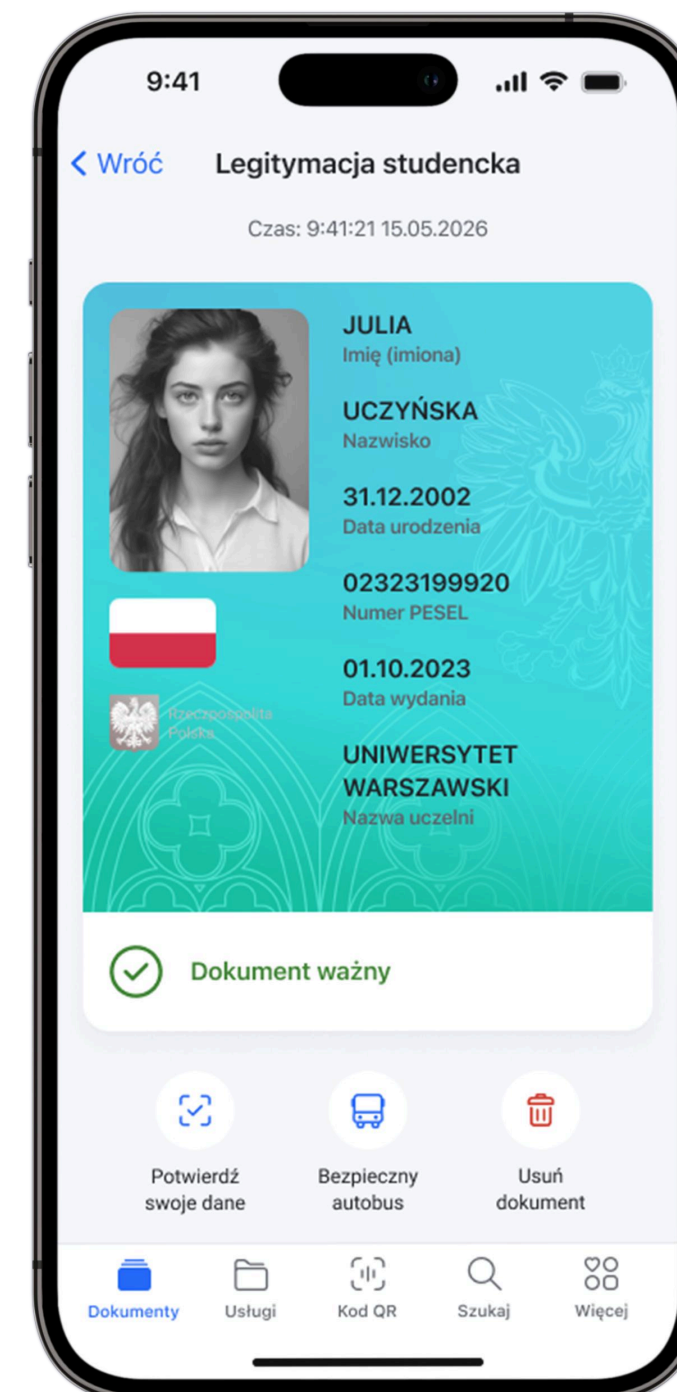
9:41

< Wróć Legitymacja studencka

Czas: 9:41:21 15.05.2026

JULIA
Imię (imiona)

UCZYŃSKA
Nazwisko

31.12.2002
Data urodzenia

02323199920
Numer PESEL

01.10.2023
Data wydania

UNIWERSYTET WARSZAWSKI
Nazwa uczelni

Rzeczpospolita Polska

Dokument ważny

Potwierdź swoje dane

Bezpieczny autobus

Usuń dokument

Dokumenty Usługi Kod QR Szukaj Więcej